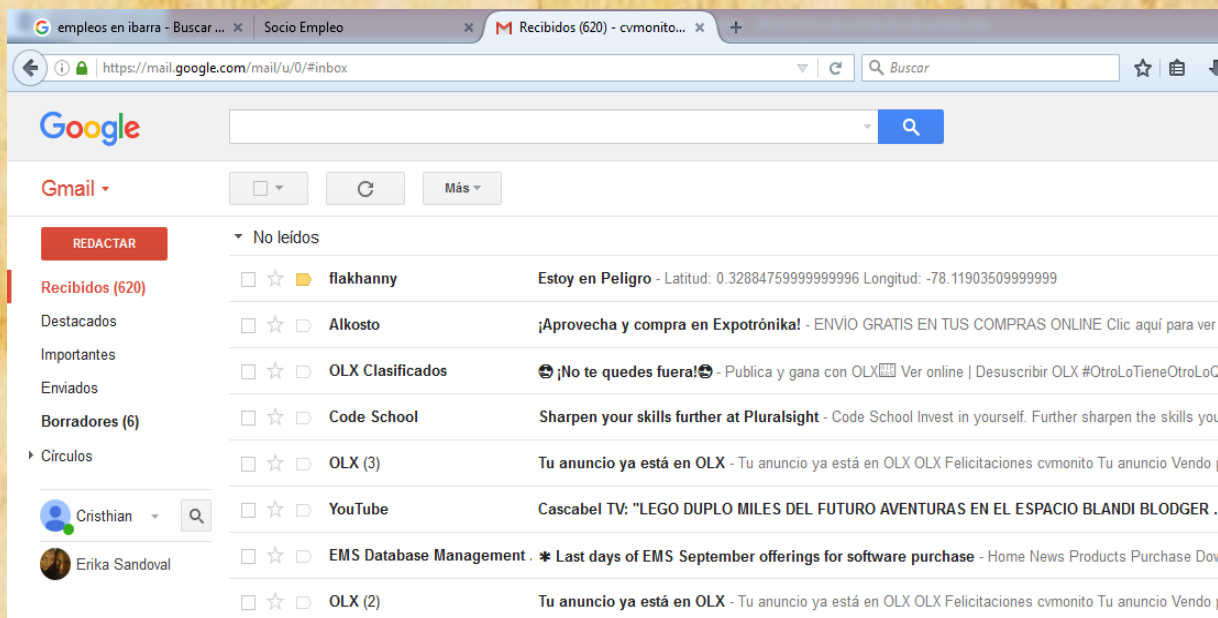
empleos en ibarra - Buscar ... × Socio Empleo × Recibidos (620) - cvmonito... × +

https://mail.google.com/mail/u/0/#inbox

Buscar

Google

Gmail

Más

REDACTAR

Recibidos (620)
Destacados
Importantes
Enviados
Borradores (6)
Círculos

Cristhian
Erika Sandoval

No leídos

| | |
|---|---|
| flakhanny | Estoy en Peligro - Latitud: 0.32884759999999996 Longitud: -78.11903509999999 |
| Alkosto | ¡Aprovecha y compra en Expotrónika! - ENVÍO GRATIS EN TUS COMPRAS ONLINE Clic aquí para ver |
| OLX Clasificados | ¡No te quedes fuera! - Publica y gana con OLX Ver online \| Desuscribir OLX #OtroLoTieneOtroLoQ |
| Code School | Sharpen your skills further at Pluralsight - Code School Invest in yourself. Further sharpen the skills you |
| OLX (3) | Tu anuncio ya está en OLX - Tu anuncio ya está en OLX OLX Felicitaciones cvmonito Tu anuncio Vendo |
| YouTube | Cascabel TV: "LEGO DUPLO MILES DEL FUTURO AVENTURAS EN EL ESPACIO BLANDI BLODGER . |
| EMS Database Management . | ✱ Last days of EMS September offerings for software purchase - Home News Products Purchase Dov |
| OLX (2) | Tu anuncio ya está en OLX - Tu anuncio ya está en OLX OLX Felicitaciones cvmonito Tu anuncio Vendo |